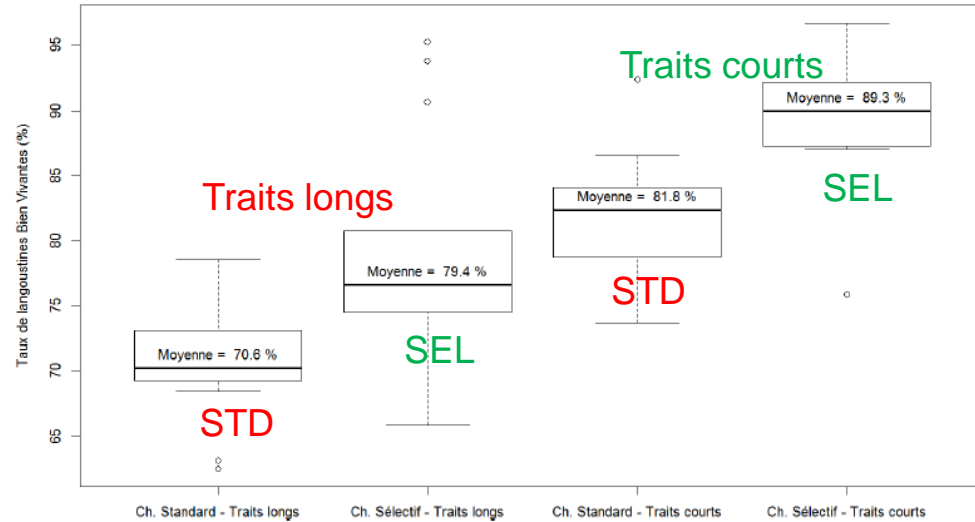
Taux de langoustines Bien Vivantes (%)

95
90
85
80
75
70
65

Traits courts
Traits longs

Moyenne = 70.6 %
STD

Moyenne = 79.4 %
SEL

Moyenne = 81.8 %
STD

Moyenne = 89.3 %
SEL

Ch. Standard - Traits longs
Ch. Sélectif - Traits longs
Ch. Standard - Traits courts
Ch. Sélectif - Traits courts